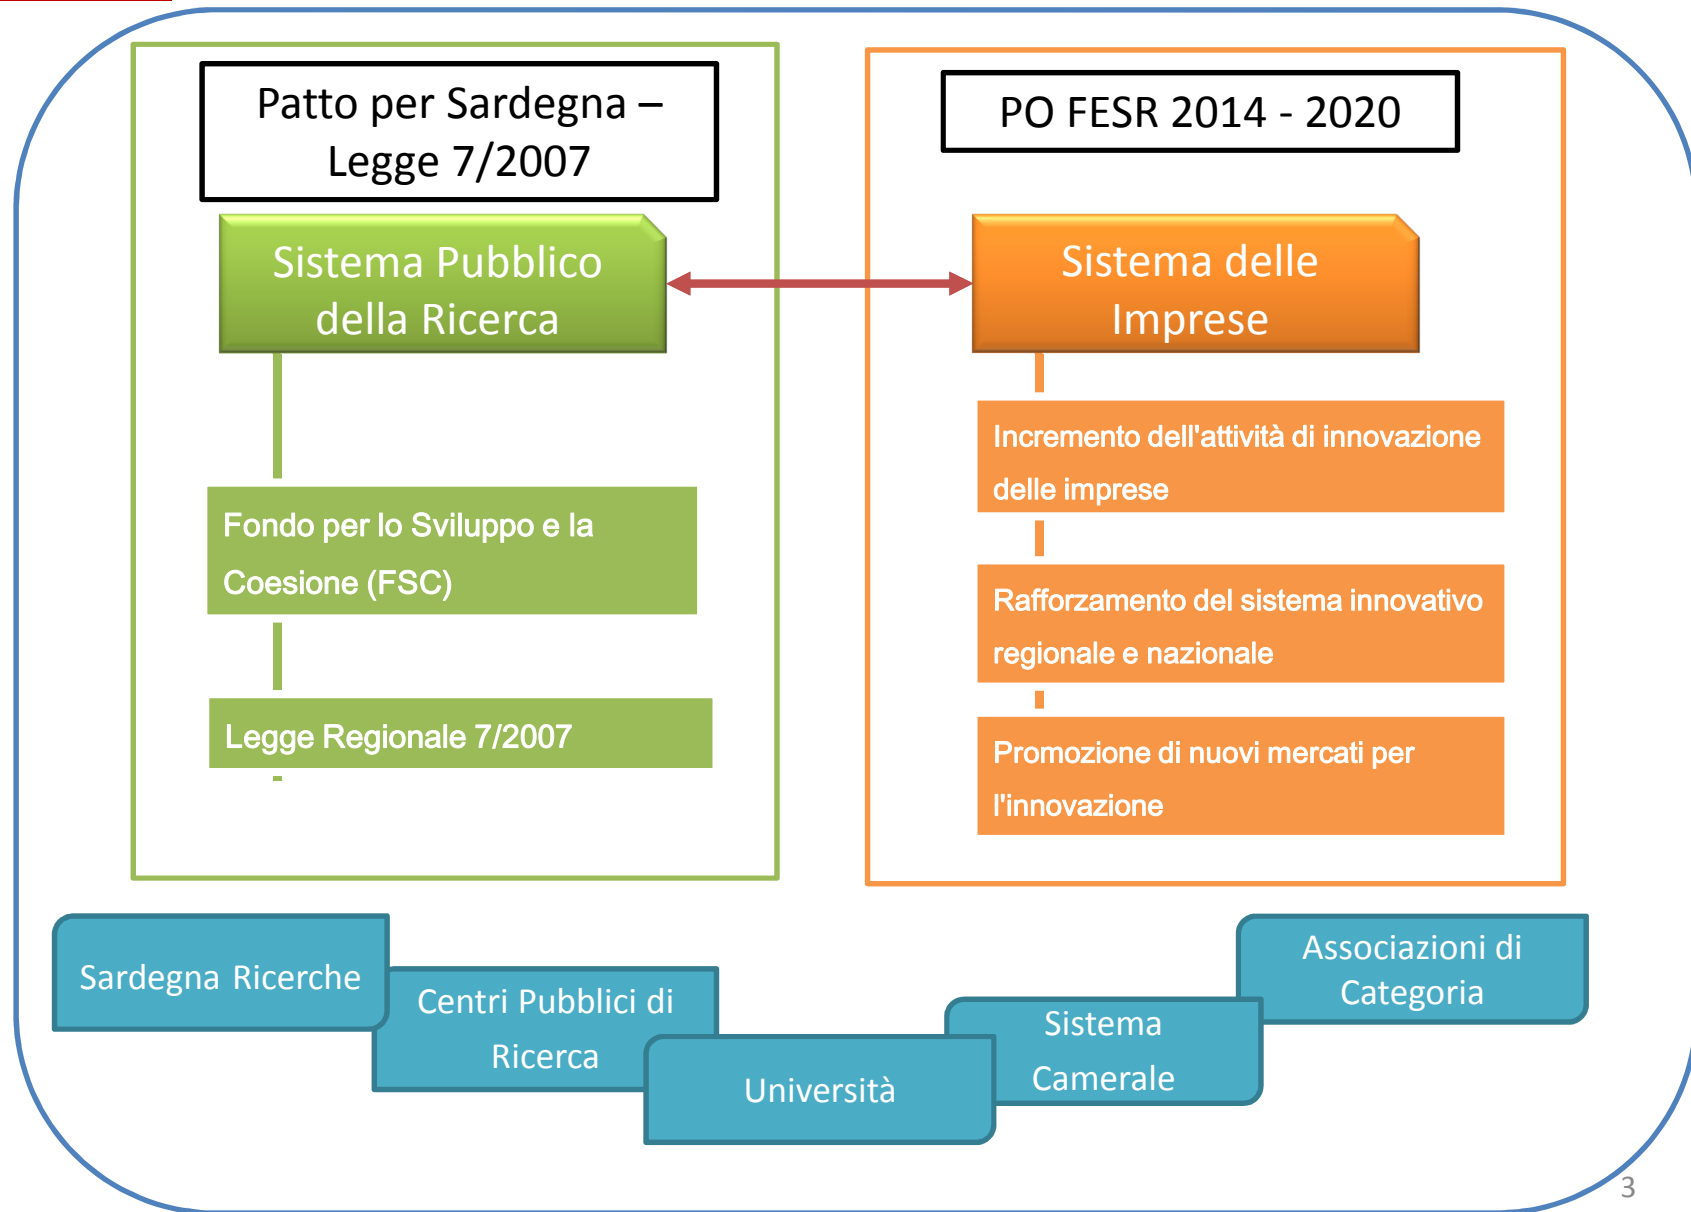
Patto per Sardegna – Legge 7/2007

Sistema Pubblico della Ricerca

Fondo per lo Sviluppo e la Coesione (FSC)

Legge Regionale 7/2007

PO FESR 2014 - 2020

Sistema delle Imprese

Incremento dell'attività di innovazione delle imprese

Rafforzamento del sistema innovativo regionale e nazionale

Promozione di nuovi mercati per l'innovazione

Sardegna Ricerche

Centri Pubblici di Ricerca

Università

Sistema Camerale

Associazioni di Categoria

3